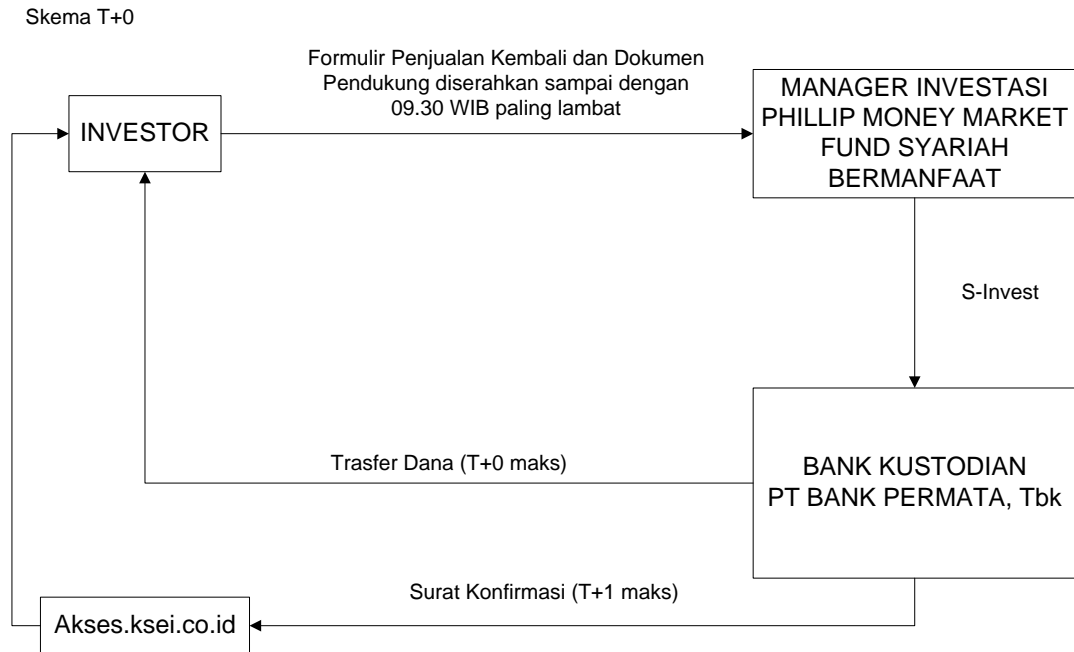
Skema T+0

INVESTOR

Formulir Penjualan Kembali dan Dokumen Pendukung diserahkan sampai dengan 09.30 WIB paling lambat

MANAGER INVESTASI PHILLIP MONEY MARKET FUND SYARIAH BERMANFAAT

S-Invest

Trasfer Dana (T+0 maks)

BANK KUSTODIAN PT BANK PERMATA, Tbk

Surat Konfirmasi (T+1 maks)

Akses.ksei.co.id